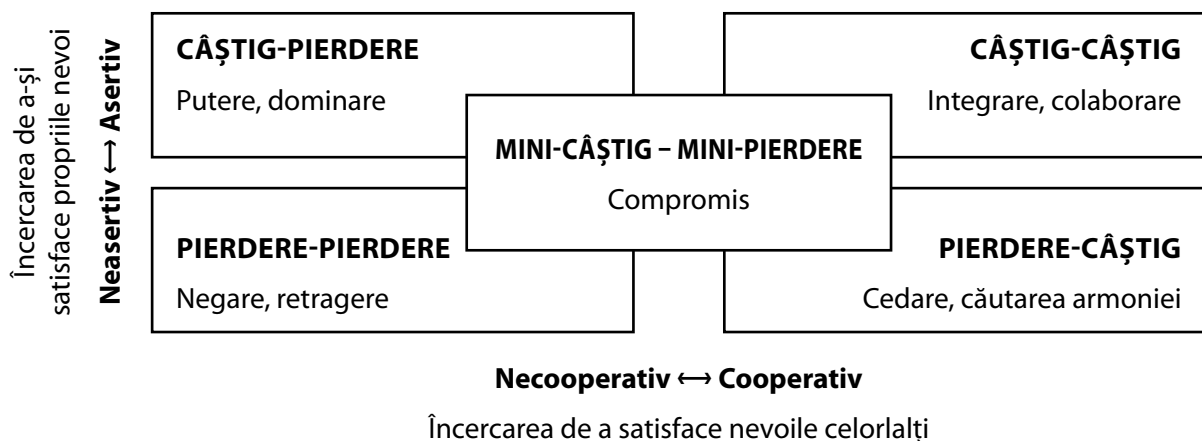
Încercarea de a-și satisface propriile nevoi

Neasertiv ⟷ Asertiv

CÂȘTIG-PIERDERE

Putere, dominare

CÂȘTIG-CÂȘTIG

Integrare, colaborare

MINI-CÂȘTIG – MINI-PIERDERE

Compromis

PIERDERE-PIERDERE

Negare, retragere

PIERDERE-CÂȘTIG

Cedare, căutarea armoniei

Necooperativ ⟷ Cooperativ

Încercarea de a satisface nevoile celorlalți